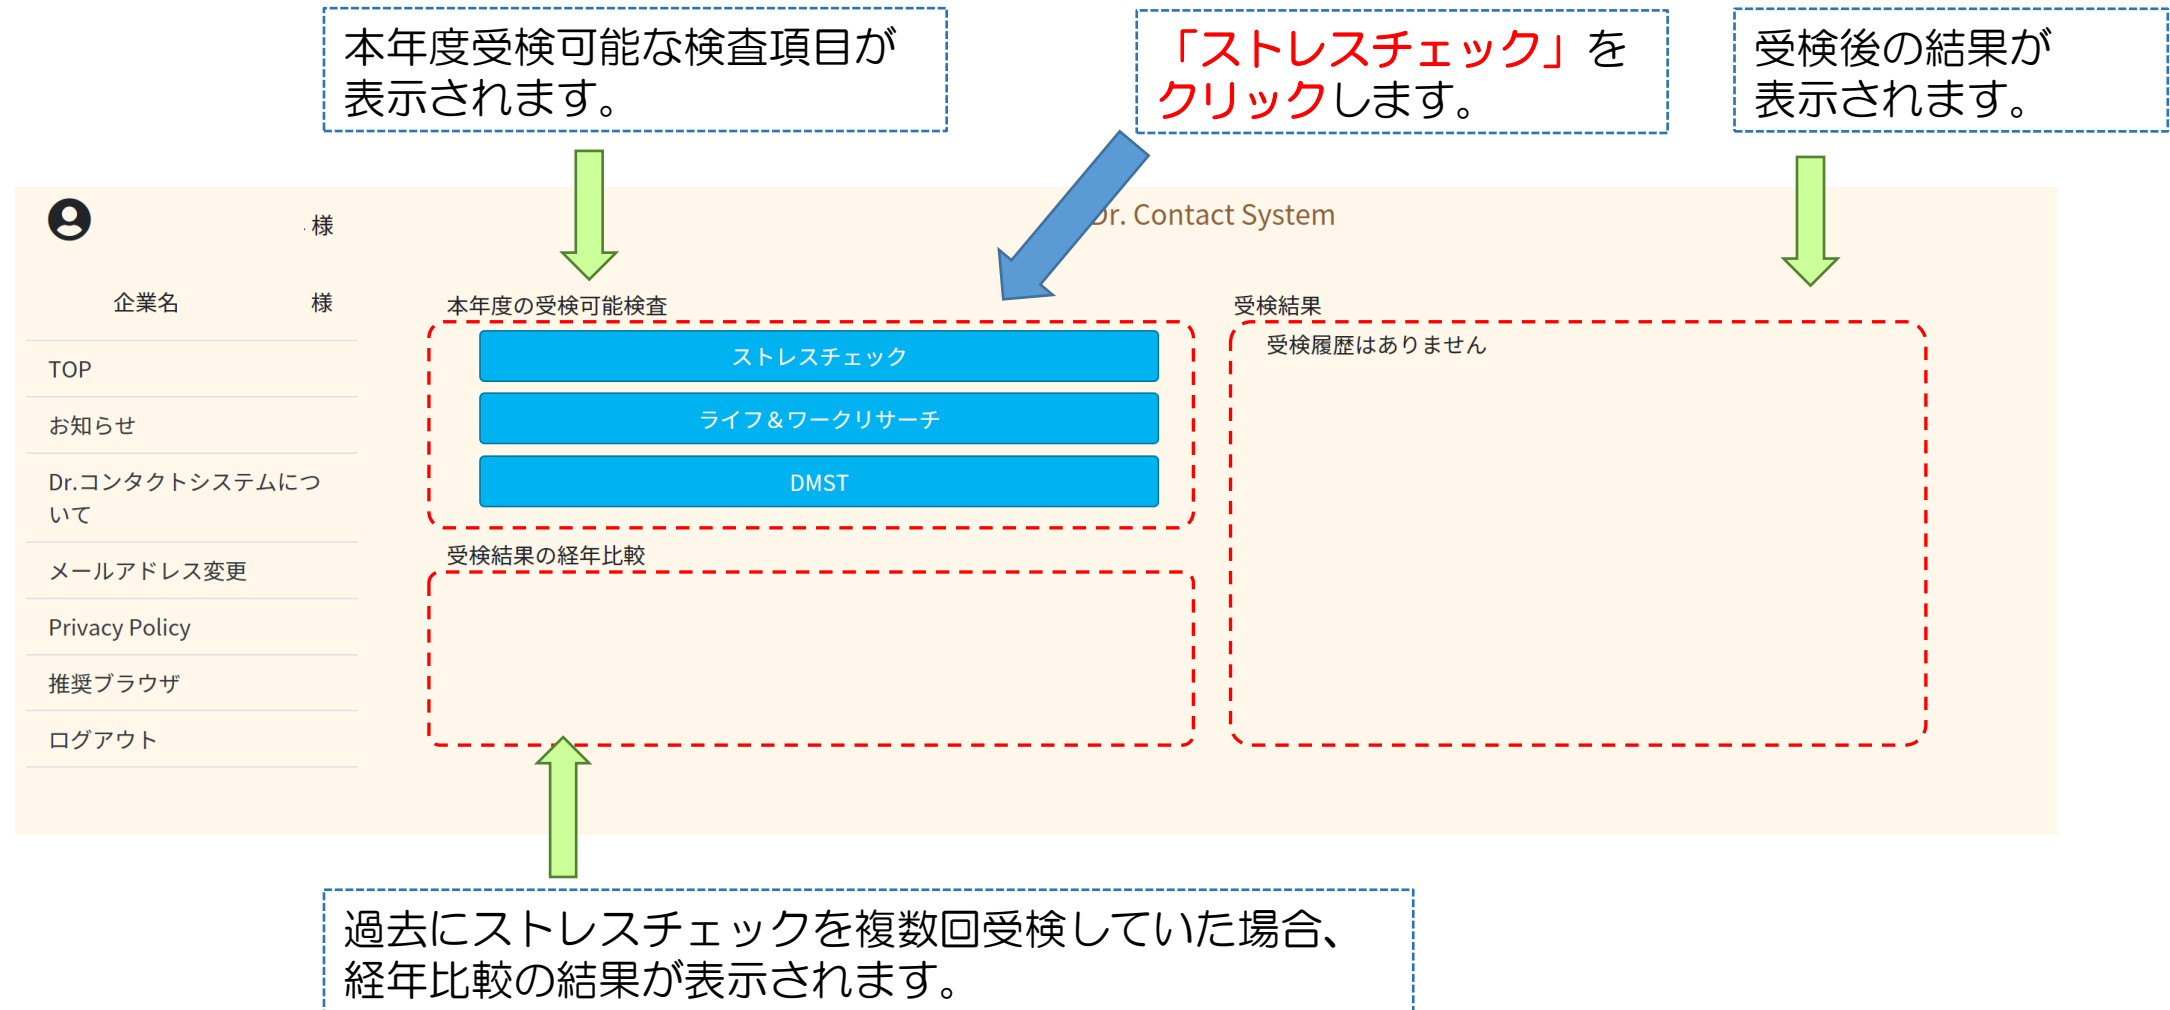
本年度受検可能な検査項目が表示されます。

「ストレスチェック」をクリックします。

受検後の結果が表示されます。

様

Dr. Contact System

企業名 様

TOP

お知らせ

Dr.コンタクトシステムについて

メールアドレス変更

Privacy Policy

推奨ブラウザ

ログアウト

本年度の受検可能検査

ストレスチェック

ライフ＆ワークリサーチ

DMST

受検結果の経年比較

受検結果

受検履歴はありません

過去にストレスチェックを複数回受検していた場合、経年比較の結果が表示されます。